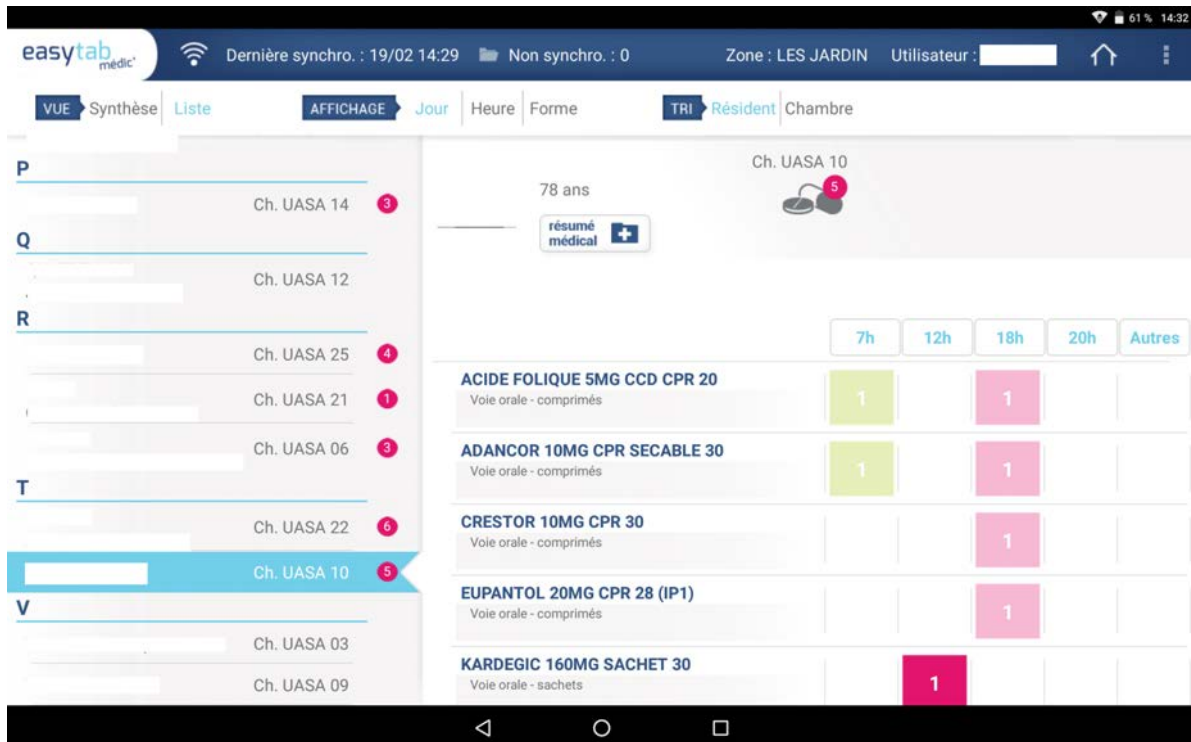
61 % 14:32

easytab médic'

Dernière synchro. : 19/02 14:29 Non synchro. : 0 Zone : LES JARDIN Utilisateur :

VUE Synthèse Liste AFFICHAGE Jour Heure Forme TRI Résident Chambre

P

Ch. UASA 14 3

Q

Ch. UASA 12

R

Ch. UASA 25 4

Ch. UASA 21 1

Ch. UASA 06 3

T

Ch. UASA 22 6

Ch. UASA 10 5

V

Ch. UASA 03

Ch. UASA 09

78 ans

résumé médical

Ch. UASA 10

5

| | 7h | 12h | 18h | 20h | Autres |
|---|---|---|---|---|---|
| ACIDE FOLIQUE 5MG CCD CPR 20 Voie orale - comprimés | 1 | | 1 | | |
| ADANCOR 10MG CPR SECABLE 30 Voie orale - comprimés | 1 | | 1 | | |
| CRESTOR 10MG CPR 30 Voie orale - comprimés | | | 1 | | |
| EUPANTOL 20MG CPR 28 (IP1) Voie orale - comprimés | | | 1 | | |
| KARDEGIC 160MG SACHET 30 Voie orale - sachets | | 1 | | | |